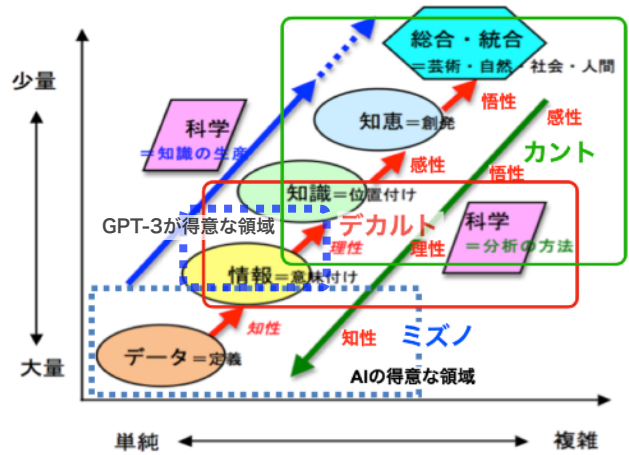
総合・統合
＝芸術・自然・社会・人間

少量

科学
＝知識の生産

知恵＝創発

悟性

感性

カント

感性

悟性

知識＝位置付け

GPT-3が得意な領域

デカルト

科学
＝分析の方法

理性

理性

情報＝意味付け

知性

知性

ミズノ

データ＝定義

大量

AIの得意な領域

単純

複雑